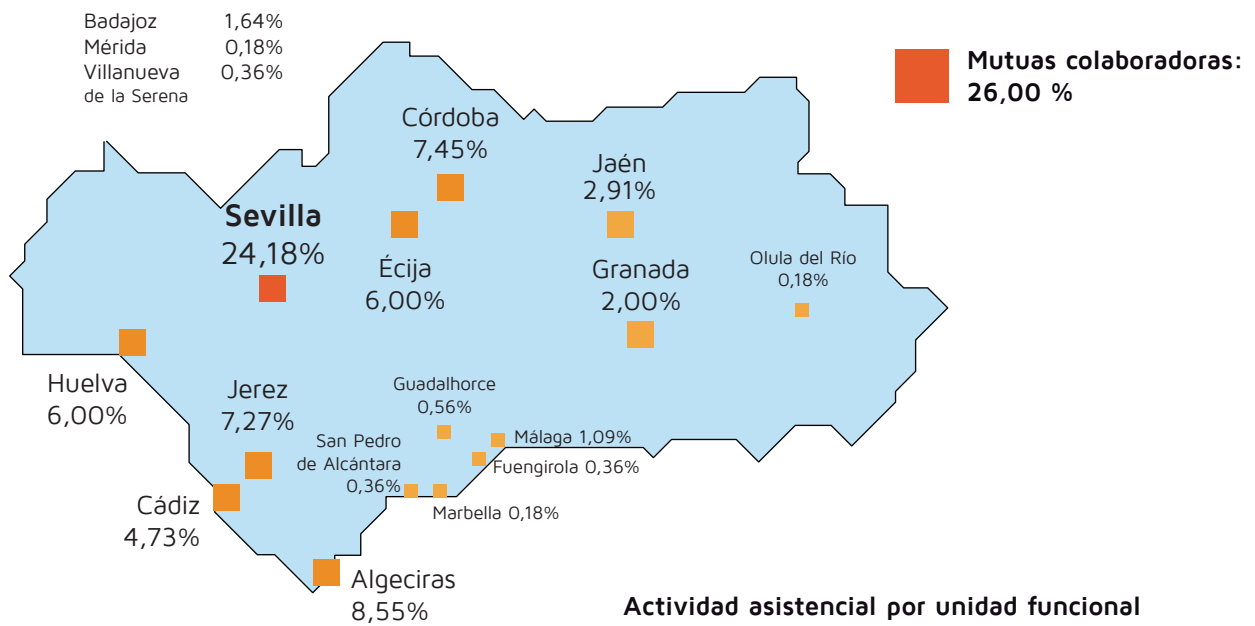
Badajoz 1,64%
Mérida 0,18%
Villanueva de la Serena 0,36%

Mutuas colaboradoras: 26,00 %

Córdoba
7,45%

Jaén
2,91%

Sevilla
24,18%

Écija
6,00%

Granada
2,00%

Olula del Río
0,18%

Huelva
6,00%

Jerez
7,27%

Guadalhorce
0,56%

San Pedro de Alcántara
0,36%

Málaga 1,09%

Fuengirola 0,36%

Marbella 0,18%

Cádiz
4,73%

Algeciras
8,55%

Actividad asistencial por unidad funcional